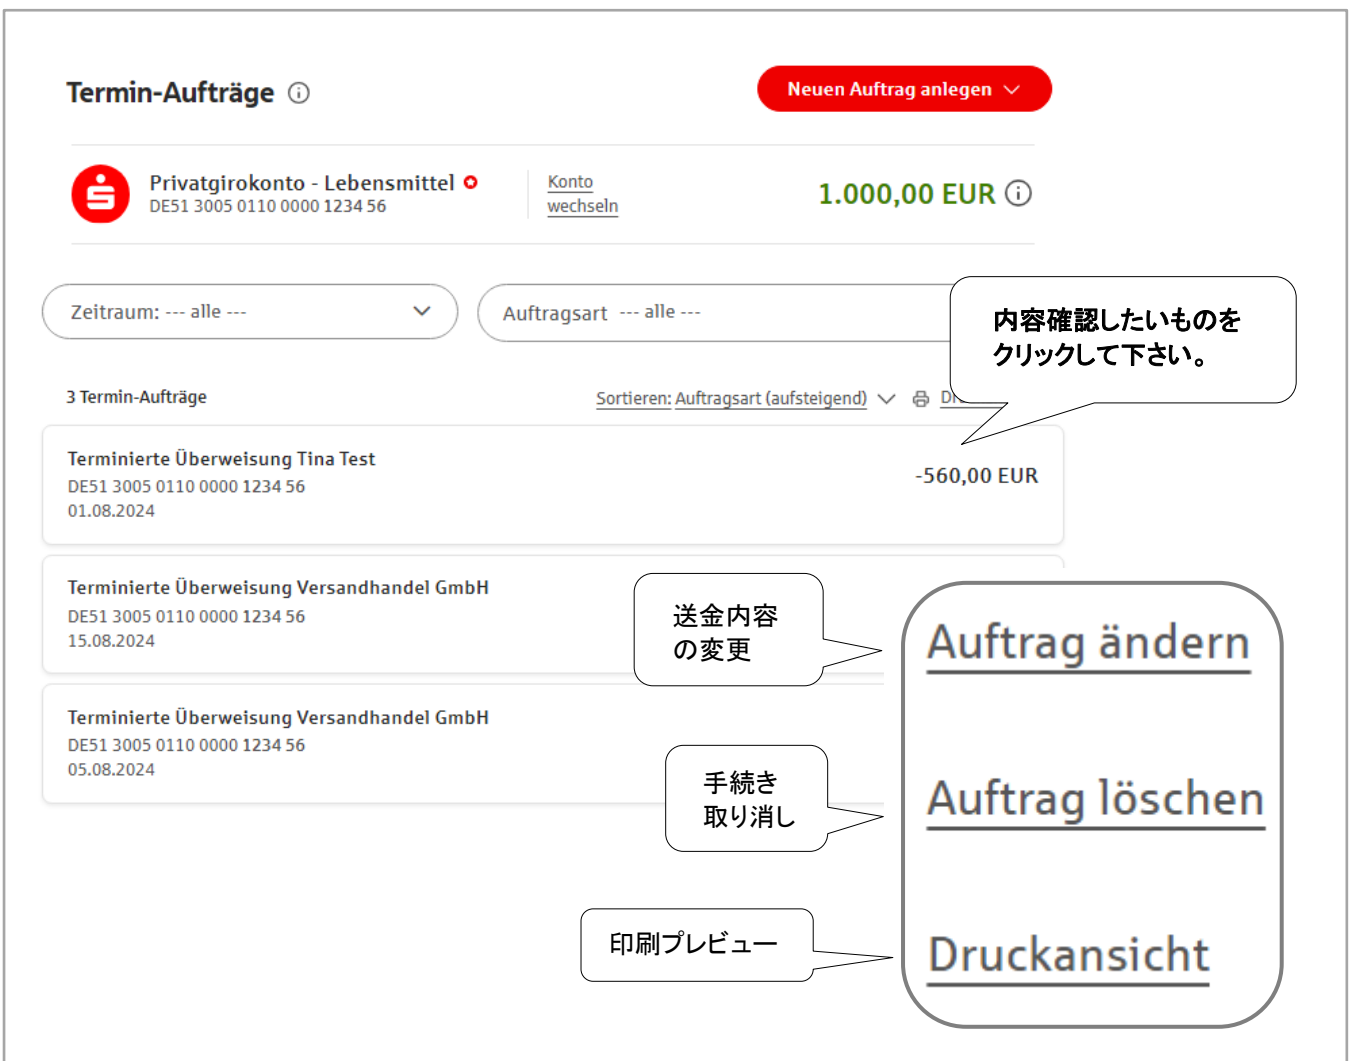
Termin-Aufträge ⓘ

Neuen Auftrag anlegen

Privatgirokonto - Lebensmittel
DE51 3005 0110 0000 1234 56

Konto wechseln

1.000,00 EUR ⓘ

Zeitraum: --- alle ---

Auftragsart --- alle ---

内容確認したいものをクリックして下さい。

3 Termin-Aufträge

Sortieren: Auftragsart (aufsteigend)

Dr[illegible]

Terminierte Überweisung Tina Test
DE51 3005 0110 0000 1234 56
01.08.2024

-560,00 EUR

Terminierte Überweisung Versandhandel GmbH
DE51 3005 0110 0000 1234 56
15.08.2024

送金内容の変更

Auftrag ändern

Terminierte Überweisung Versandhandel GmbH
DE51 3005 0110 0000 1234 56
05.08.2024

手続き取り消し

Auftrag löschen

印刷プレビュー

Druckansicht